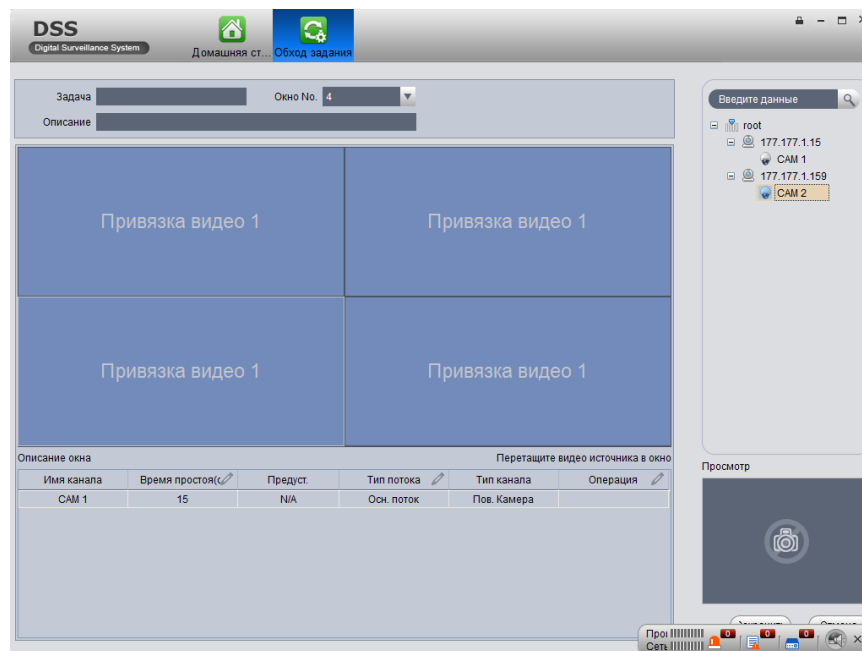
DSS
Digital Surveillance System
Домашняя ст...
Обход задания

Задача
Окно No. 4
Описание

Введите данные
root
177.177.1.15
CAM 1
177.177.1.159
CAM 2

Привязка видео 1
Привязка видео 1
Привязка видео 1
Привязка видео 1

Описание окна
Перетащите видео источника в окно

| Имя канала | Время простоя( | Предуст. | Тип потока | Тип канала | Операция |
|---|---|---|---|---|---|
| CAM 1 | 15 | N/A | Осн. поток | Пов. Камера | |

Просмотр

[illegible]
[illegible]

Про
Сеть
0
0
0